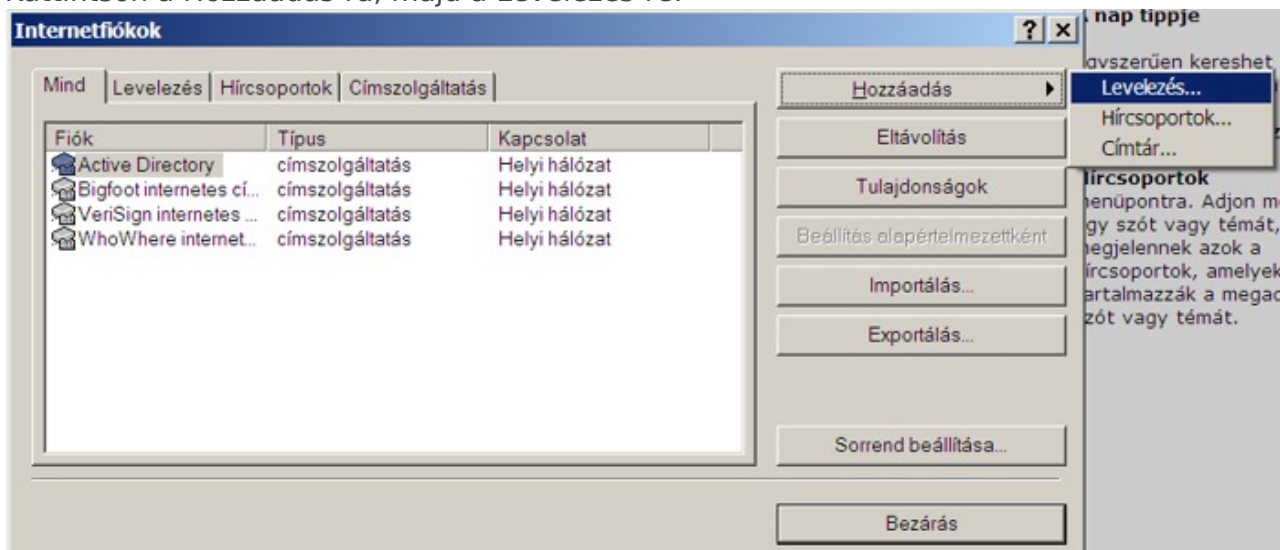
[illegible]

Internetfiókok

? ×

Mind | Levelezés | Hírcsoportok | Címszolgáltatás

| Fiók | Típus | Kapcsolat |
|---|---|---|
| Active Directory | címszolgáltatás | Helyi hálózat |
| Bigfoot internetes cí... | címszolgáltatás | Helyi hálózat |
| VeriSign internetes ... | címszolgáltatás | Helyi hálózat |
| WhoWhere internet... | címszolgáltatás | Helyi hálózat |

Hozzáadás

Levelezés...
Hírcsoportok...
Címtár...

Eltávolítás

Tulajdonságok

Beállítás alapértelmezettként

Importálás...

Exportálás...

Sorrend beállítása...

Bezárás

nap tippje

gyszerűen kereshet

hírcsoportok
nenüpontra. Adjon m
gy szót vagy témát,
negjelennek azok a
hírcsoportok, amelyek
artalmazzák a megad
zót vagy témát.